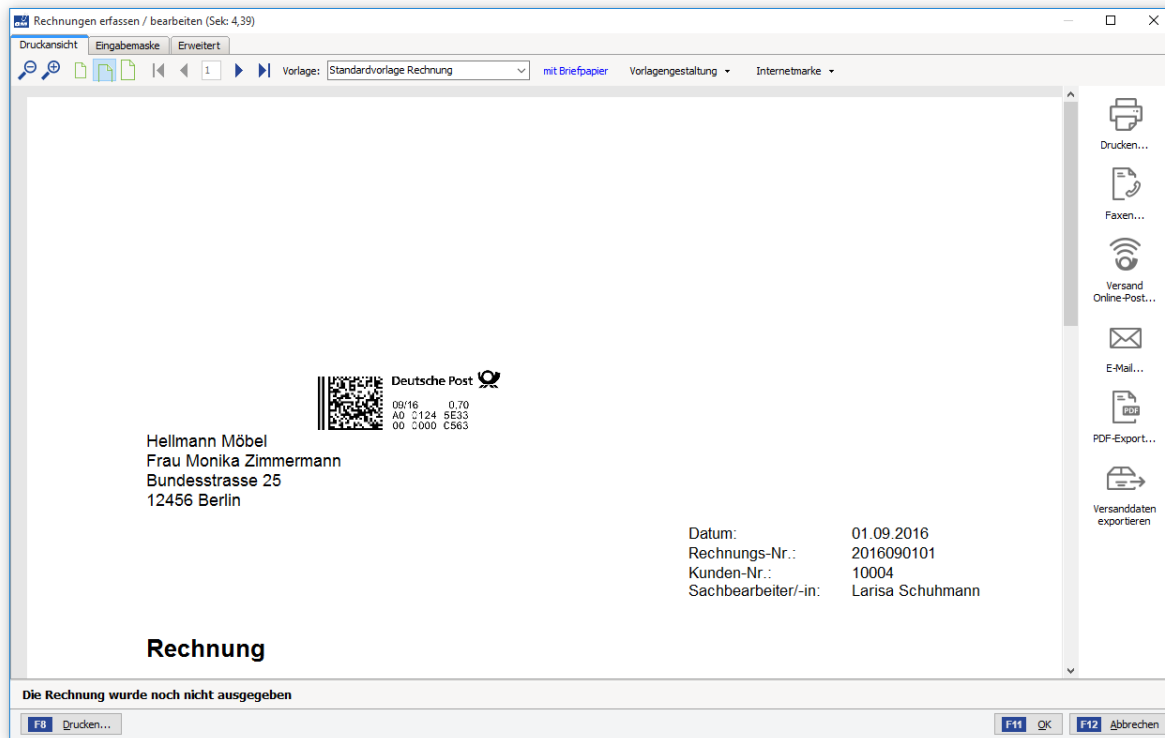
Rechnungen erfassen / bearbeiten (Sek: 4,39)

Druckansicht | Eingabemaske | Erweitert

1 Vorlage: Standardvorlage Rechnung mit Briefpapier Vorlagengestaltung Internetmarke

Deutsche Post
09/16 0.70
A0 0124 5E33
00 0000 C563

Hellmann Möbel
Frau Monika Zimmermann
Bundesstrasse 25
12456 Berlin

| | |
|---|---|
| Datum: | 01.09.2016 |
| Rechnungs-Nr.: | 2016090101 |
| Kunden-Nr.: | 10004 |
| Sachbearbeiter/-in: | Larisa Schuhmann |

Rechnung

Drucken...
Faxen...
Versand Online-Post...
E-Mail...
PDF
PDF-Export...
Versanddaten exportieren

Die Rechnung wurde noch nicht ausgegeben

F8 Drucken...
F11 OK
F12 Abbrechen